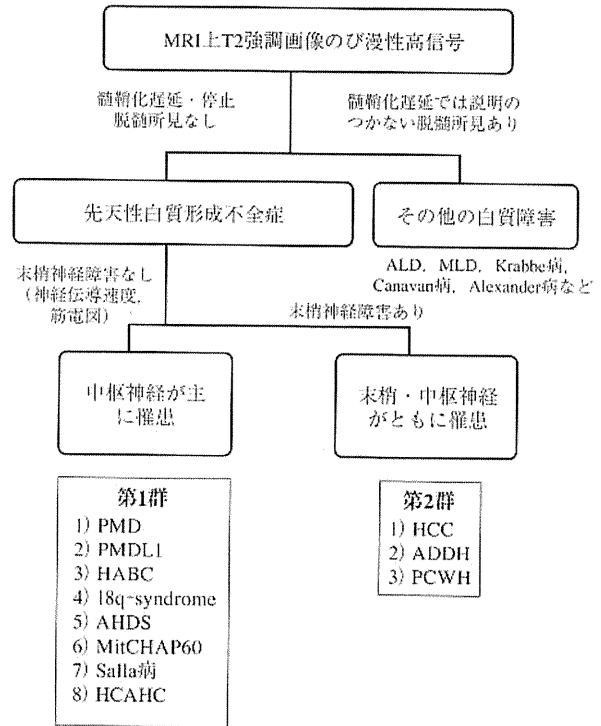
MRI上T2強調画像のび漫性高信号

髄鞘化遅延・停止
脱髄所見なし

髄鞘化遅延では説明のつかない脱髄所見あり

先天性白質形成不全症

その他の白質障害

ALD，MLD，Krabbe病，Canavan病，Alexander病など

末梢神経障害なし
（神経伝導速度，筋電図）

末梢神経障害あり

中枢神経が主に罹患

末梢・中枢神経がともに罹患

第1群
1）PMD
2）PMDL1
3）HABC
4）18q-syndrome
5）AHDS
6）MitCHAP60
7）Salla病
8）HCAHC

第2群
1）HCC
2）ADDH
3）PCWH